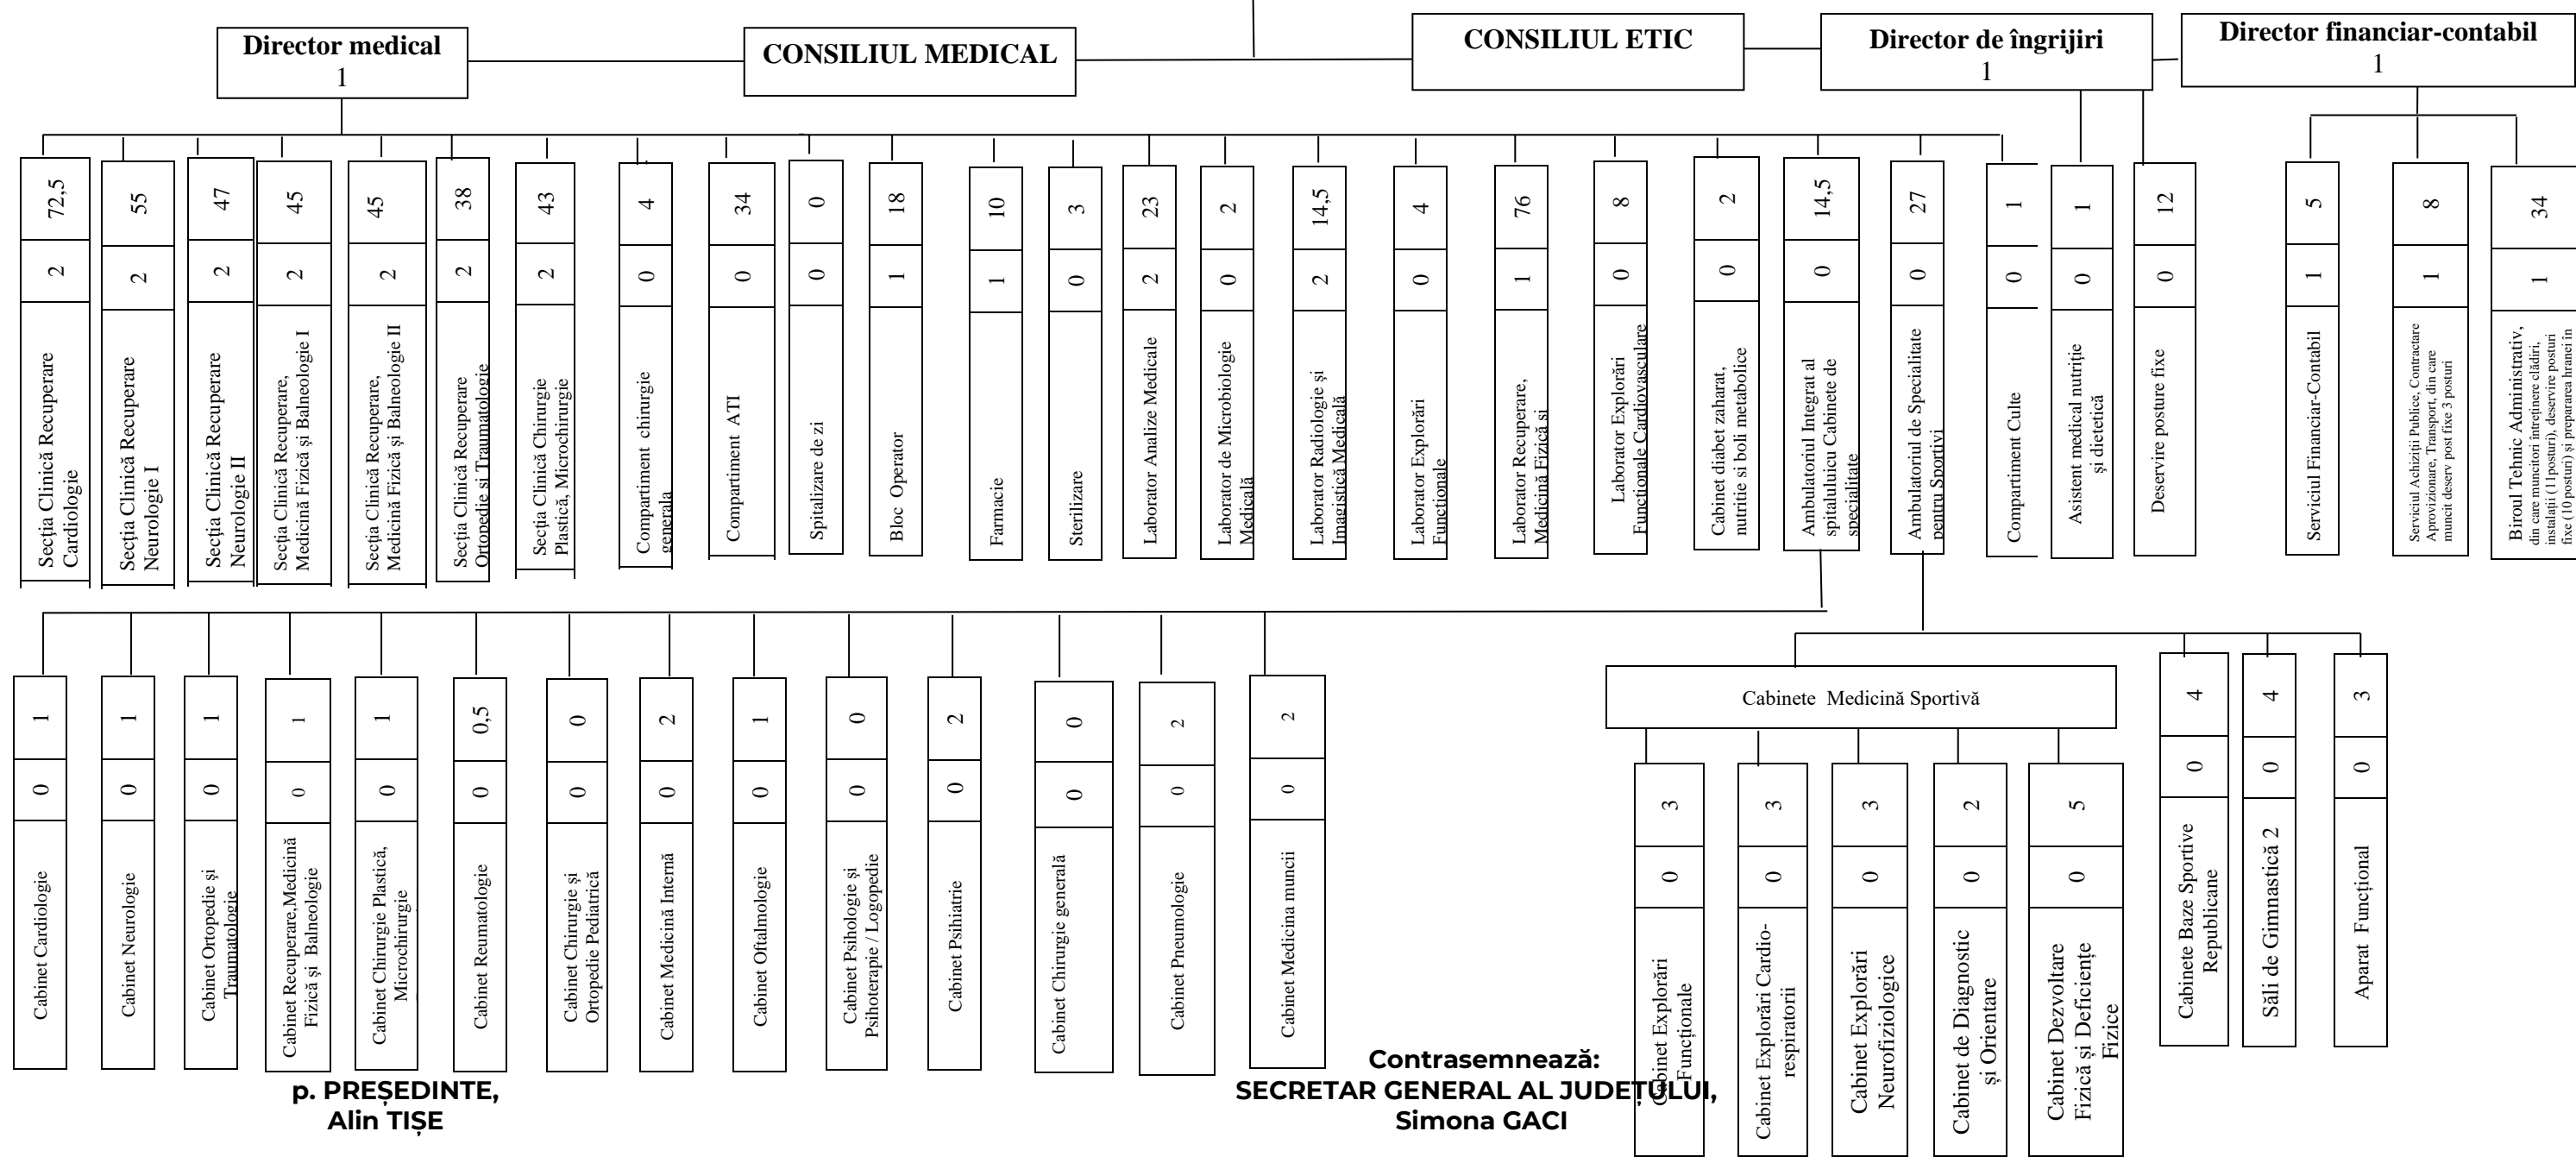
Director medical
1

CONSILIUL MEDICAL

CONSILIUL ETIC

Director de îngrijiri
1

Director financiar-contabil
1

| 72,5 | 55 | 47 | 45 | 45 | 38 | 43 | 4 | 34 | 0 | 18 | 10 | 3 | 23 | 2 | 14,5 | 4 | 76 | 8 | 2 | 14,5 | 27 | 1 | 1 | 12 | 5 | 8 | 34 |
|---|---|---|---|---|---|---|---|---|---|---|---|---|---|---|---|---|---|---|---|---|---|---|---|---|---|---|---|
| 2 | 2 | 2 | 2 | 2 | 2 | 2 | 0 | 0 | 0 | 1 | 1 | 0 | 2 | 0 | 2 | 0 | 1 | 0 | 0 | 0 | 0 | 0 | 0 | 0 | 1 | 1 | 1 |
| Secția Clinică Recuperare Cardiologie | Secția Clinică Recuperare Neurologie I | Secția Clinică Recuperare Neurologie II | Secția Clinică Recuperare, Medicină Fizică și Balneologie I | Secția Clinică Recuperare, Medicină Fizică și Balneologie II | Secția Clinică Recuperare Ortopedie și Traumatologie | Secția Clinică Chirurgie Plastică, Microchirurgie | Compartiment chirurgie generala | Compartiment ATI | Spitalizare de zi | Bloc Operator | Farmacie | Sterilizare | Laborator Analize Medicale | Laborator de Microbiologie Medicală | Laborator Radiologie și Imagistică Medicală | Laborator Explorări Funcționale | Laborator Recuperare, Medicină Fizică și | Laborator Explorări Funcționale Cardiovasculare | Cabinet diabet zaharat, nutriție si boli metabolice | Ambulatoriul Integrat al spitaluluicu Cabinete de specialitate | Ambulatoriul de Specialitate pentru Sportivi | Compartiment Culte | Asistent medical nutriție și dietetică | Deservire posture fixe | Serviciul Financiar-Contabil | Serviciul Achiziții Publice, Contractare Aprovizionare, Transport, din care muncit deserv post fixe 3 posturi | Biroul Tehnic Administrativ, din care muncitori întreținere clădiri, instalații (11 posturi), deservire posturi fixe (10 posturi) și prepararea hranei in |

| 1 | 1 | 1 | 1 | 1 | 0,5 | 0 | 2 | 1 | 0 | 2 | 0 | 2 | 2 |
|---|---|---|---|---|---|---|---|---|---|---|---|---|---|
| 0 | 0 | 0 | 0 | 0 | 0 | 0 | 0 | 0 | 0 | 0 | 0 | 0 | 0 |
| Cabinet Cardiologie | Cabinet Neurologie | Cabinet Ortopedie și Traumatologie | Cabinet Recuperare,Medicină Fizică și Balneologie | Cabinet Chirurgie Plastică, Microchirurgie | Cabinet Reumatologie | Cabinet Chirurgie și Ortopedie Pediatrică | Cabinet Medicină Internă | Cabinet Oftalmologie | Cabinet Psihologie și Psihoterapie / Logopedie | Cabinet Psihiatrie | Cabinet Chirurgie generală | Cabinet Pneumologie | Cabinet Medicina muncii |

Cabinete Medicină Sportivă

| 3 | 3 | 3 | 2 | 5 | 4 | 4 | 3 |
|---|---|---|---|---|---|---|---|
| 0 | 0 | 0 | 0 | 0 | 0 | 0 | 0 |
| Cabinet Explorări Funcționale | Cabinet Explorări Cardio-respiratorii | Cabinet Explorări Neurofiziologice | Cabinet de Diagnostic și Orientare | Cabinet Dezvoltare Fizică și Deficiențe Fizice | Cabinete Baze Sportive Republicane | Săli de Gimnastică 2 | Aparat Funcțional |

p. PREȘEDINTE,
Alin TIȘE

Contrasemnează:
SECRETAR GENERAL AL JUDEȚULUI,
Simona GACI